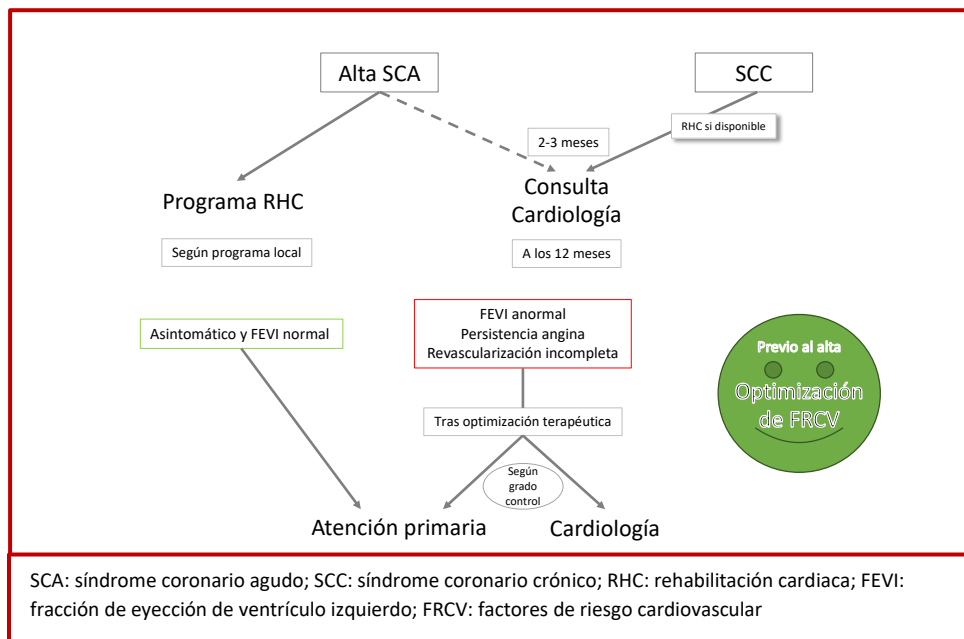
Alta SCA

SCC

2-3 meses

RHC si disponible

Programa RHC

Consulta Cardiología

Según programa local

A los 12 meses

Asintomático y FEVI normal

FEVI anormal
Persistencia angina
Revascularización incompleta

Previo al alta

Optimización de FRCV

Tras optimización terapéutica

Según grado control

Atención primaria

Cardiología

SCA: síndrome coronario agudo; SCC: síndrome coronario crónico; RHC: rehabilitación cardiaca; FEVI: fracción de eyección de ventrículo izquierdo; FRCV: factores de riesgo cardiovascular